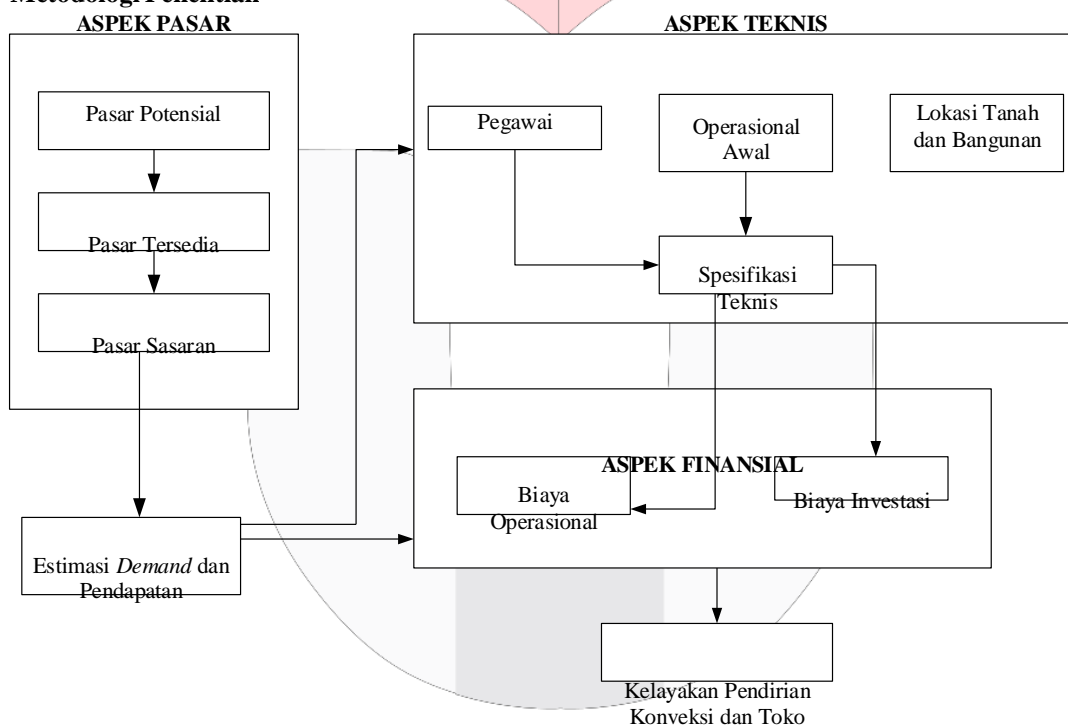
Metodologi Penelitian

ASPEK PASAR

Pasar Potensial

Pasar Tersedia

Pasar Sasaran

ASPEK TEKNIS

Pegawai

Operasional Awal

Lokasi Tanah dan Bangunan

Spesifikasi Teknis

ASPEK FINANSIAL

Biaya Operasional

Biaya Investasi

Estimasi *Demand* dan Pendapatan

Kelayakan Pendirian Konveksi dan Toko